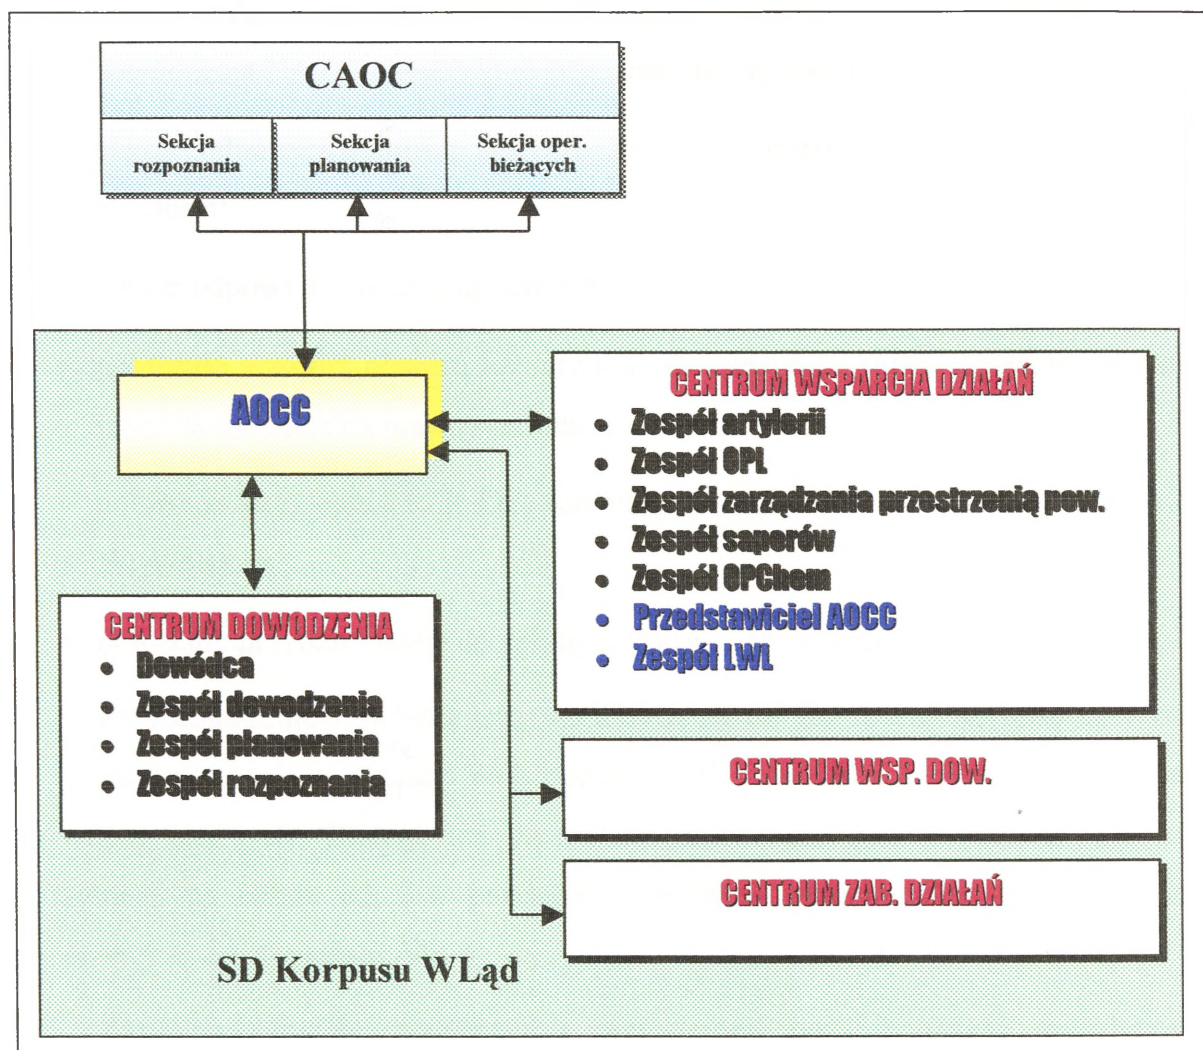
CAOC

Sekcja rozpoznania

Sekcja planowania

Sekcja oper. bieżących

AOCC

CENTRUM WSPARCIA DZIAŁAŃ

- Zespół artylerii
- Zespół OPL
- Zespół zarządzania przestrzenią pow.
- Zespół saperów
- Zespół OPChem
- Przedstawiciel AOCC
- Zespół LWL

CENTRUM DOWODZENIA

- Dowódca
- Zespół dowodzenia
- Zespół planowania
- Zespół rozpoznania

CENTRUM WSP. DOW.

CENTRUM ZAB. DZIAŁAŃ

SD Korpusu WLąd